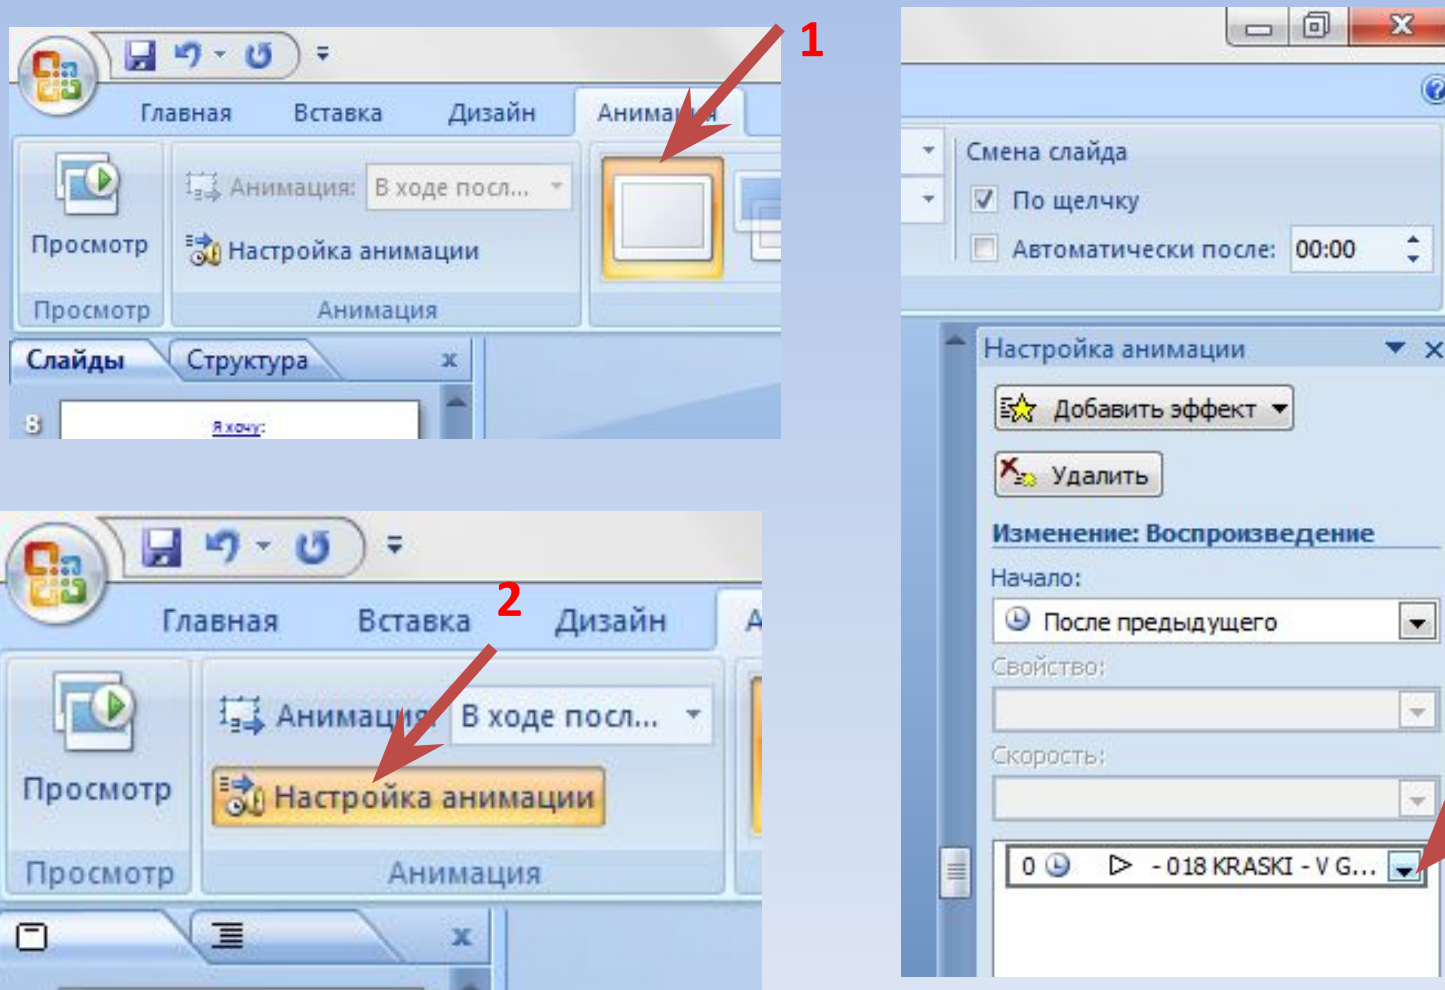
1

Главная Вставка Дизайн Анима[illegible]

Просмотр

Анимация: В ходе посл...

Настройка анимации

Просмотр Анимация

Слайды Структура x

8

Я хочу:

2

Главная Вставка Дизайн А

Просмотр

Анимация: В ходе посл...

Настройка анимации

Просмотр Анимация

x

Смена слайда

По щелчку

Автоматически после: 00:00

Настройка анимации

Добавить эффект

Удалить

Изменение: Воспроизведение

Начало:

После предыдущего

Свойство:

Скорость:

0 - 018 KRASKI - V G...